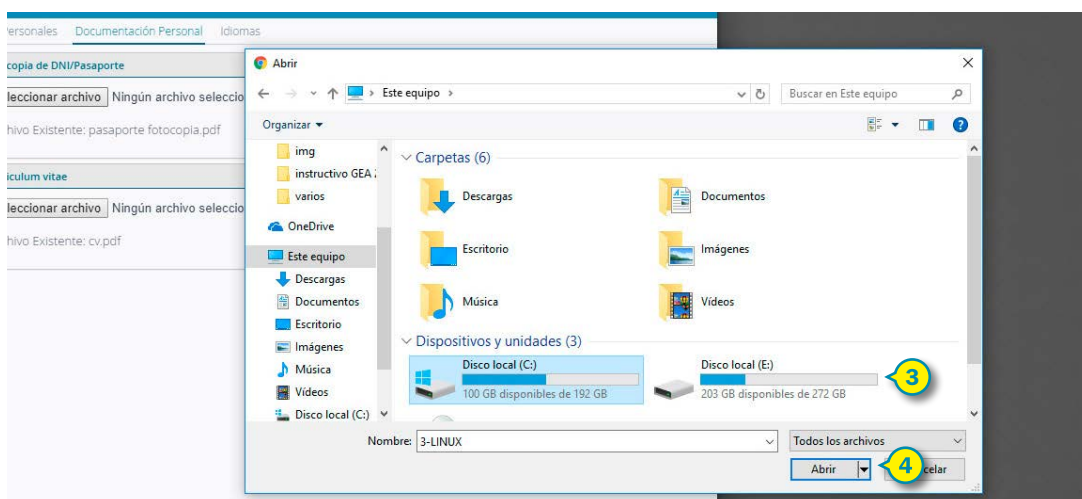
Personales Documentación Personal Idiomas

copia de DNI/Pasaporte

leccionar archivo Ningún archivo seleccio

hivo Existente: pasaporte fotocopia.pdf

iculum vitae

leccionar archivo Ningún archivo seleccio

hivo Existente: cv.pdf

Abrir

Este equipo

Buscar en Este equipo

Organizar

img
instructivo GEA
varios
OneDrive
Este equipo
Descargas
Documentos
Escritorio
Imágenes
Música
Vídeos
Disco local (C:)

Carpetas (6)

Descargas
Documentos
Escritorio
Imágenes
Música
Vídeos

Dispositivos y unidades (3)

Disco local (C:)
100 GB disponibles de 192 GB

Disco local (E:)
203 GB disponibles de 272 GB

3

Nombre: 3-LINUX

Todos los archivos

Abrir

4

celar